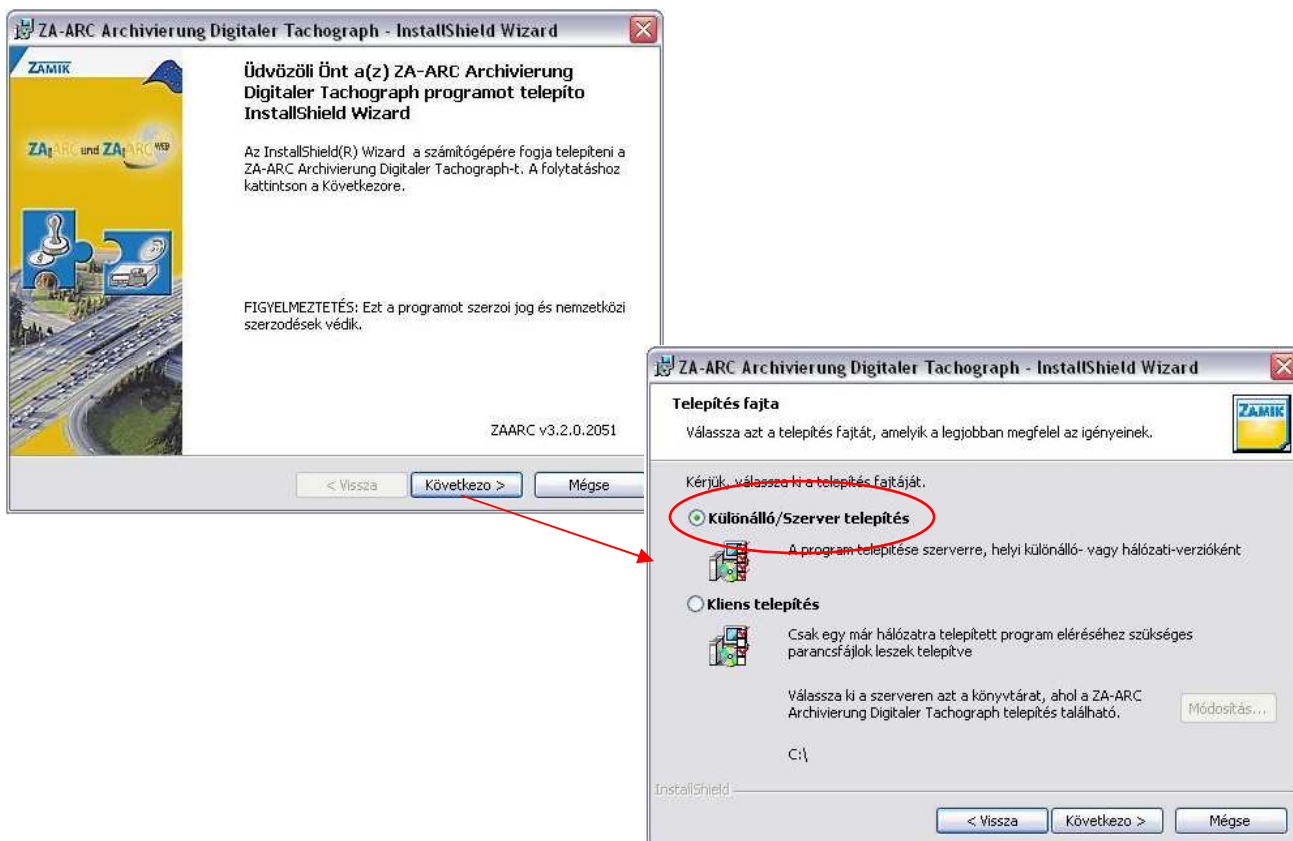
ZA-ARC Archivierung Digitaler Tachograph - InstallShield Wizard

ZAMIK

ZA ARC und ZA ARC WEB

Üdvözöli Önt a(z) ZA-ARC Archivierung Digitaler Tachograph programot telepíto InstallShield Wizard

Az InstallShield(R) Wizard a számítógépére fogja telepíteni a ZA-ARC Archivierung Digitaler Tachograph-t. A folytatáshoz kattintson a Következore.

FIGYELMEZTETÉS: Ezt a programot szerzoi jog és nemzetközi szerzodések védik.

ZAARC v3.2.0.2051

< Vissza
Következo >
Mégse

ZA-ARC Archivierung Digitaler Tachograph - InstallShield Wizard

Telepítés fajta
Válassza azt a telepítés fajtát, amelyik a legjobban megfelel az igényeinek.

ZAMIK

Kérjük, válassza ki a telepítés fajtáját.

Különálló/Szerver telepítés
A program telepítése szerverre, helyi különálló- vagy hálózati-verzióként

Kliens telepítés
Csak egy már hálózatra telepített program eléréséhez szükséges parancsfájlok leszek telepítve

Válassza ki a szerveren azt a könyvtárat, ahol a ZA-ARC Archivierung Digitaler Tachograph telepítés található.

Módosítás...

C:\

InstallShield

< Vissza
Következo >
Mégse